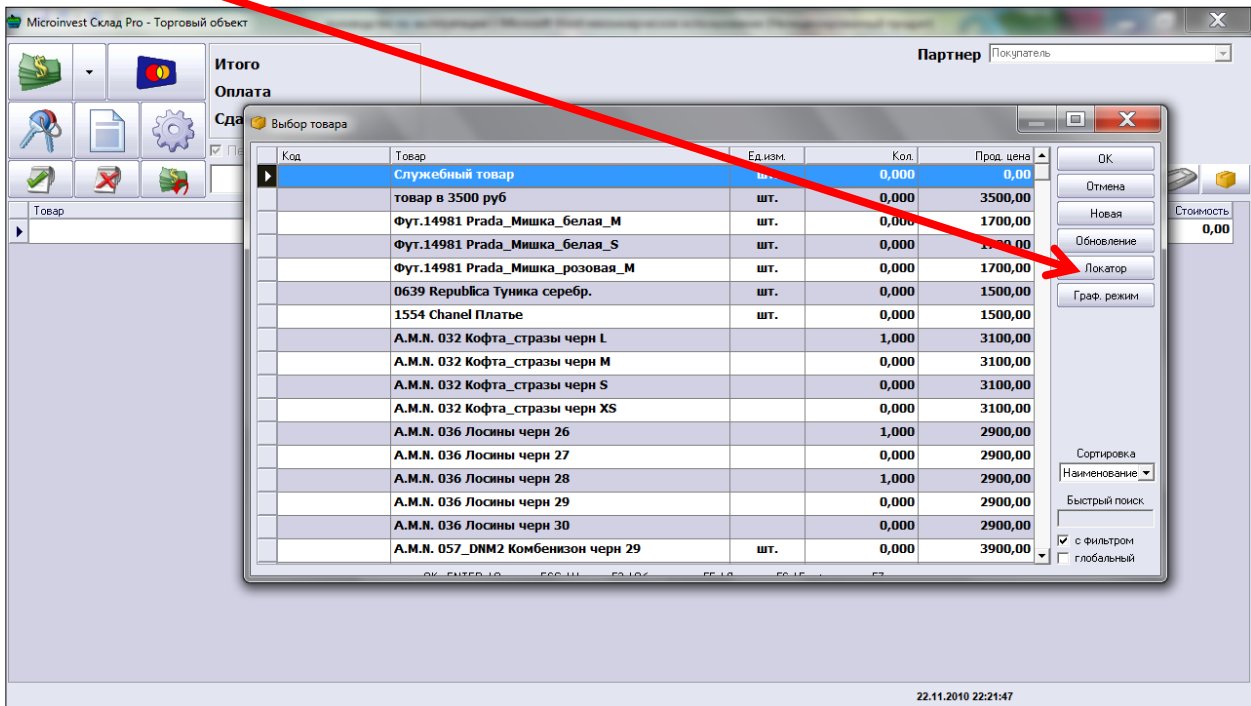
Microinvest Склад Pro - Торговый объект

Итого
Оплата
Сда

Партнер Покупатель

Товар
Стоимость
0,00

Выбор товара

| Код | Товар | Ед.изм. | Кол. | Прод. цена |
|---|---|---|---|---|
| | Служебный товар | шт. | 0,000 | 0,00 |
| | товар в 3500 руб | шт. | 0,000 | 3500,00 |
| | Фут.14981 Prada_Мишка_белая_М | шт. | 0,000 | 1700,00 |
| | Фут.14981 Prada_Мишка_белая_S | шт. | 0,000 | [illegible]00,00 |
| | Фут.14981 Prada_Мишка_розовая_М | шт. | 0,000 | 1700,00 |
| | 0639 Republica Туника серебр. | шт. | 0,000 | 1500,00 |
| | 1554 Chanel Платье | шт. | 0,000 | 1500,00 |
| | A.M.N. 032 Кофта_стразы черн L | | 1,000 | 3100,00 |
| | A.M.N. 032 Кофта_стразы черн M | | 0,000 | 3100,00 |
| | A.M.N. 032 Кофта_стразы черн S | | 0,000 | 3100,00 |
| | A.M.N. 032 Кофта_стразы черн XS | | 0,000 | 3100,00 |
| | A.M.N. 036 Лосины черн 26 | | 1,000 | 2900,00 |
| | A.M.N. 036 Лосины черн 27 | | 0,000 | 2900,00 |
| | A.M.N. 036 Лосины черн 28 | | 1,000 | 2900,00 |
| | A.M.N. 036 Лосины черн 29 | | 0,000 | 2900,00 |
| | A.M.N. 036 Лосины черн 30 | | 0,000 | 2900,00 |
| | A.M.N. 057_DNM2 Комбенизон черн 29 | шт. | 0,000 | 3900,00 |

OK
Отмена
Новая
Обновление
Локатор
Граф. режим

Сортировка
Наименование
Быстрый поиск
с фильтром
глобальный

22.11.2010 22:21:47